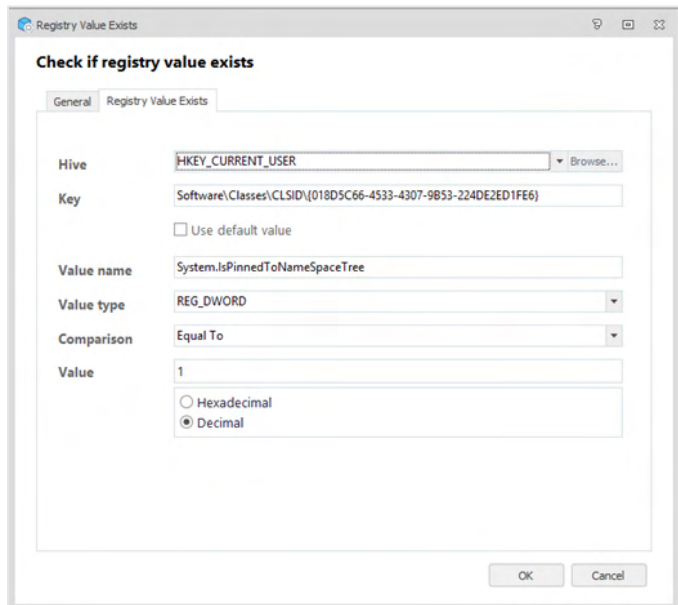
Registry Value Exists

Check if registry value exists

General | Registry Value Exists

Hive HKEY_CURRENT_USER Browse...

Key Software\Classes\CLSID\{018D5C66-4533-4307-9B53-224DE2ED1FE6}

Use default value

Value name System.IsPinnedToNameSpaceTree

Value type REG_DWORD

Comparison Equal To

Value 1

Hexadecimal
Decimal

OK Cancel